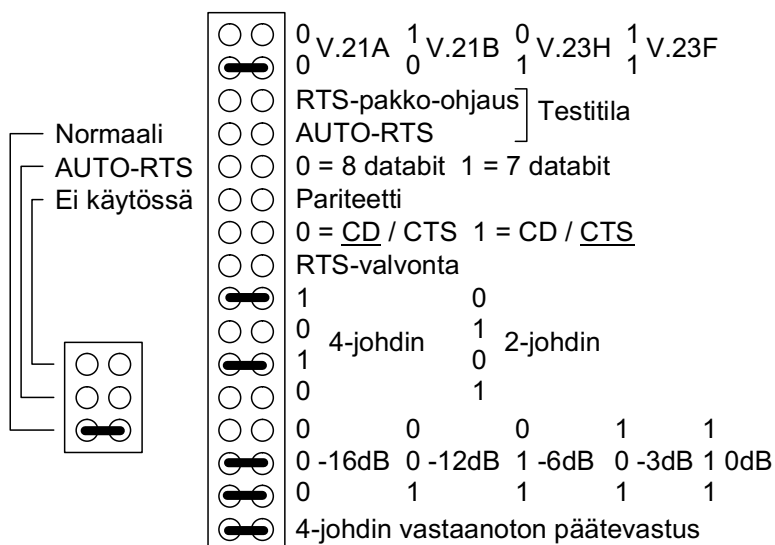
$^{0}_{0}$V.21A $^{1}_{0}$V.21B $^{0}_{1}$V.23H $^{1}_{1}$V.23F

RTS-pakko-ohjaus
AUTO-RTS
Testitila

Normaali
AUTO-RTS
Ei käytössä

0 = 8 databit 1 = 7 databit
Pariteetti
0 = CD / CTS 1 = CD / CTS
RTS-valvonta

1 0
0 4-johdin 1 2-johdin
1 0
0 1

0 0 0 1 1
0 -16dB 0 -12dB 1 -6dB 0 -3dB 1 0dB
0 1 1 1 1

4-johdin vastaanoton päätevastus